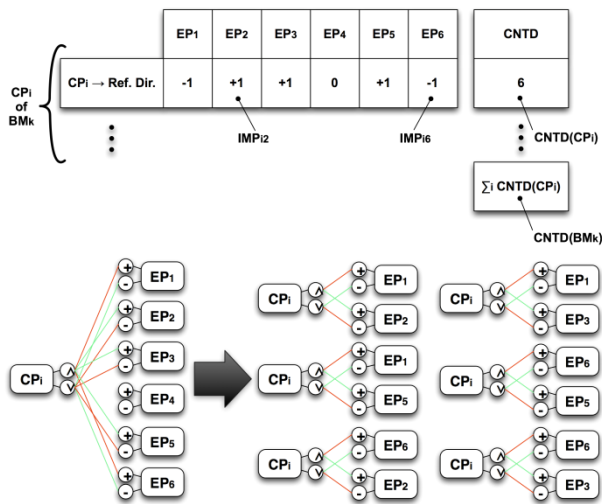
|  | EP1 | EP2 | EP3 | EP4 | EP5 | EP6 |
|---|---|---|---|---|---|---|
| CPi → Ref. Dir. | -1 | +1 | +1 | 0 | +1 | -1 |

| CNTD |
|---|
| 6 |

CPi of BMk

IMPi2

IMPi6

CNTD(CPi)

$\sum_i$ CNTD(CPi)

CNTD(BMk)

CPi ∧ ∨ + - EP1 + - EP2 + - EP3 + - EP4 + - EP5 + - EP6

CPi ∧ ∨ + - EP1 + - EP2

CPi ∧ ∨ + - EP1 + - EP3

CPi ∧ ∨ + - EP1 + - EP5

CPi ∧ ∨ + - EP6 + - EP5

CPi ∧ ∨ + - EP6 + - EP2

CPi ∧ ∨ + - EP6 + - EP3